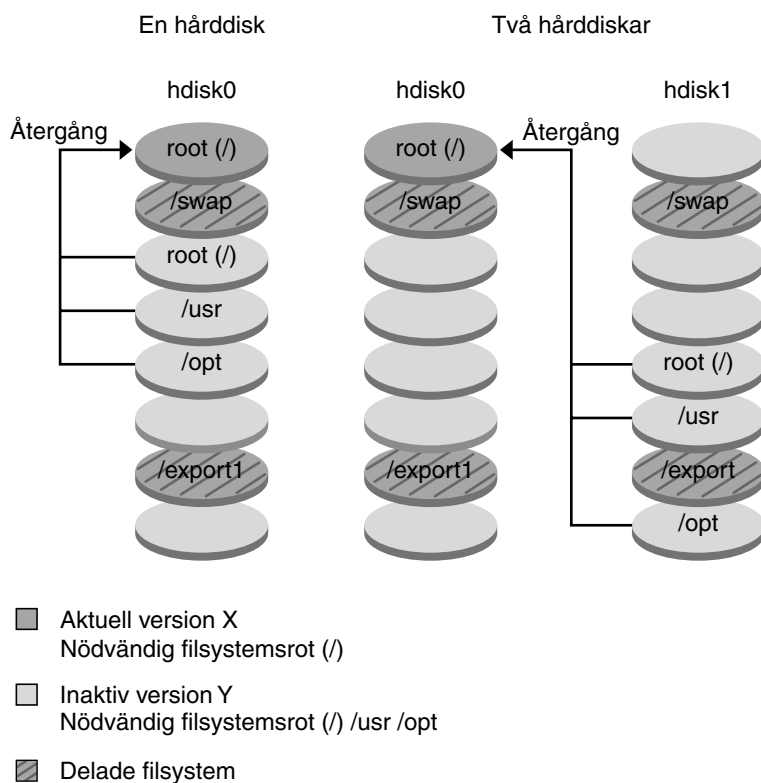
En hårddisk

Två hårddiskar

hdisk0

Återgång

root (/)

/swap

root (/)

/usr

/opt

/export1

hdisk0

Återgång

root (/)

/swap

/export1

hdisk1

/swap

root (/)

/usr

/export

/opt

Aktuell version X
Nödvändig filsystemsrot (/)

Inaktiv version Y
Nödvändig filsystemsrot (/) /usr /opt

Delade filsystem